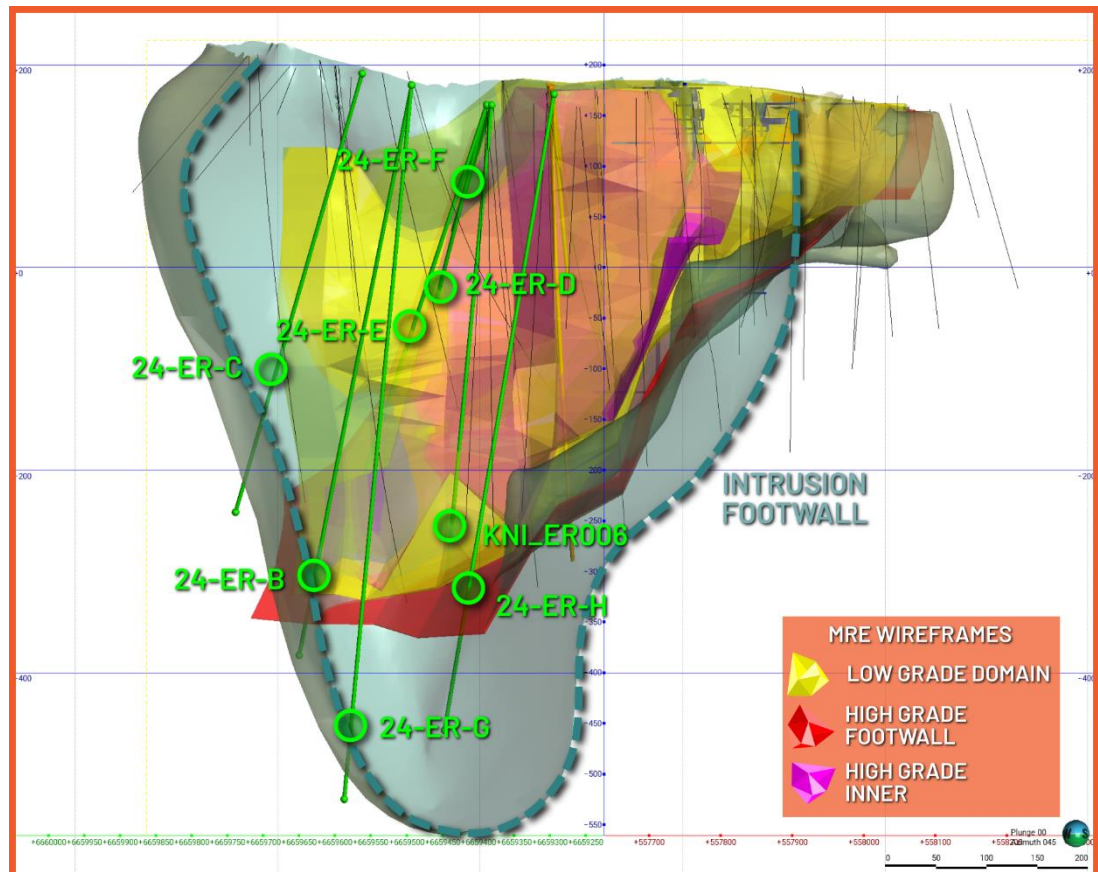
+200
+200
+200
+150
+100
+50
0
0
0
-50
-100
-150
-200
-200
-200
-250
-300
-350
-400
-400
-400
-450
-500
-550

24-ER-F
24-ER-D
24-ER-E
24-ER-C
INTRUSION FOOTWALL
KNI_ER006
24-ER-B
24-ER-H
24-ER-G

MRE WIREFRAMES
LOW GRADE DOMAIN
HIGH GRADE FOOTWALL
HIGH GRADE INNER

+6660000 +6659950 +6659900 +6659850 +6659800 +6659750 +6659700 +6659650 +6659600 +6659550 +6659500 +6659450 +6659400 +6659350 +6659300 +6659250
+557700 +557800 +557900 +558000 +558100 +5582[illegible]

Plunge 00
Azimuth 045
0 50 100 150 200